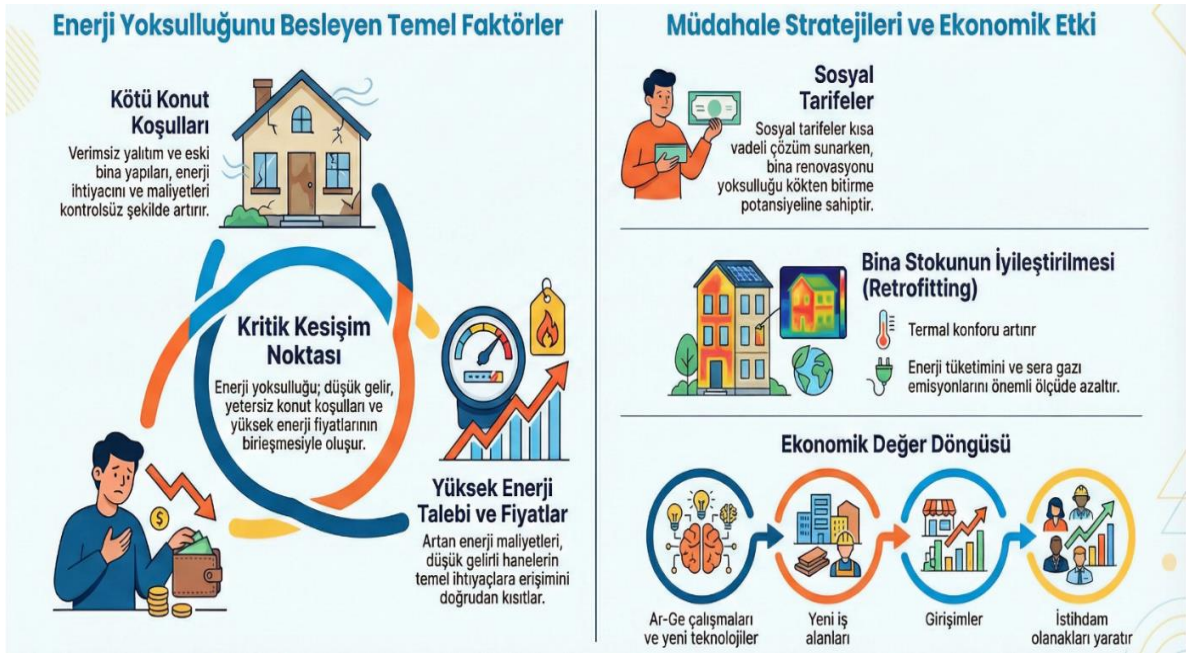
Enerji Yoksulluğunu Besleyen Temel Faktörler

Kötü Konut Koşulları

Verimsiz yalıtım ve eski bina yapıları, enerji ihtiyacını ve maliyetleri kontrolsüz şekilde artırır.

Kritik Kesişim Noktası

Enerji yoksulluğu; düşük gelir, yetersiz konut koşulları ve yüksek enerji fiyatlarının birleşmesiyle oluşur.

Yüksek Enerji Talebi ve Fiyatlar

Artan enerji maliyetleri, düşük gelirli hanelerin temel ihtiyaçlara erişimini doğrudan kısıtlar.

Müdahale Stratejileri ve Ekonomik Etki

Sosyal Tarifeler

Sosyal tarifeler kısa vadeli çözüm sunarken, bina renovasyonu yoksulluğu kökten bitirme potansiyeline sahiptir.

Bina Stokunun İyileştirilmesi (Retrofitting)

Termal konforu artırır

Enerji tüketimini ve sera gazı emisyonlarını önemli ölçüde azaltır.

Ekonomik Değer Döngüsü

Ar-Ge çalışmaları ve yeni teknolojiler

Yeni iş alanları

Girişimler

İstihdam olanakları yaratır